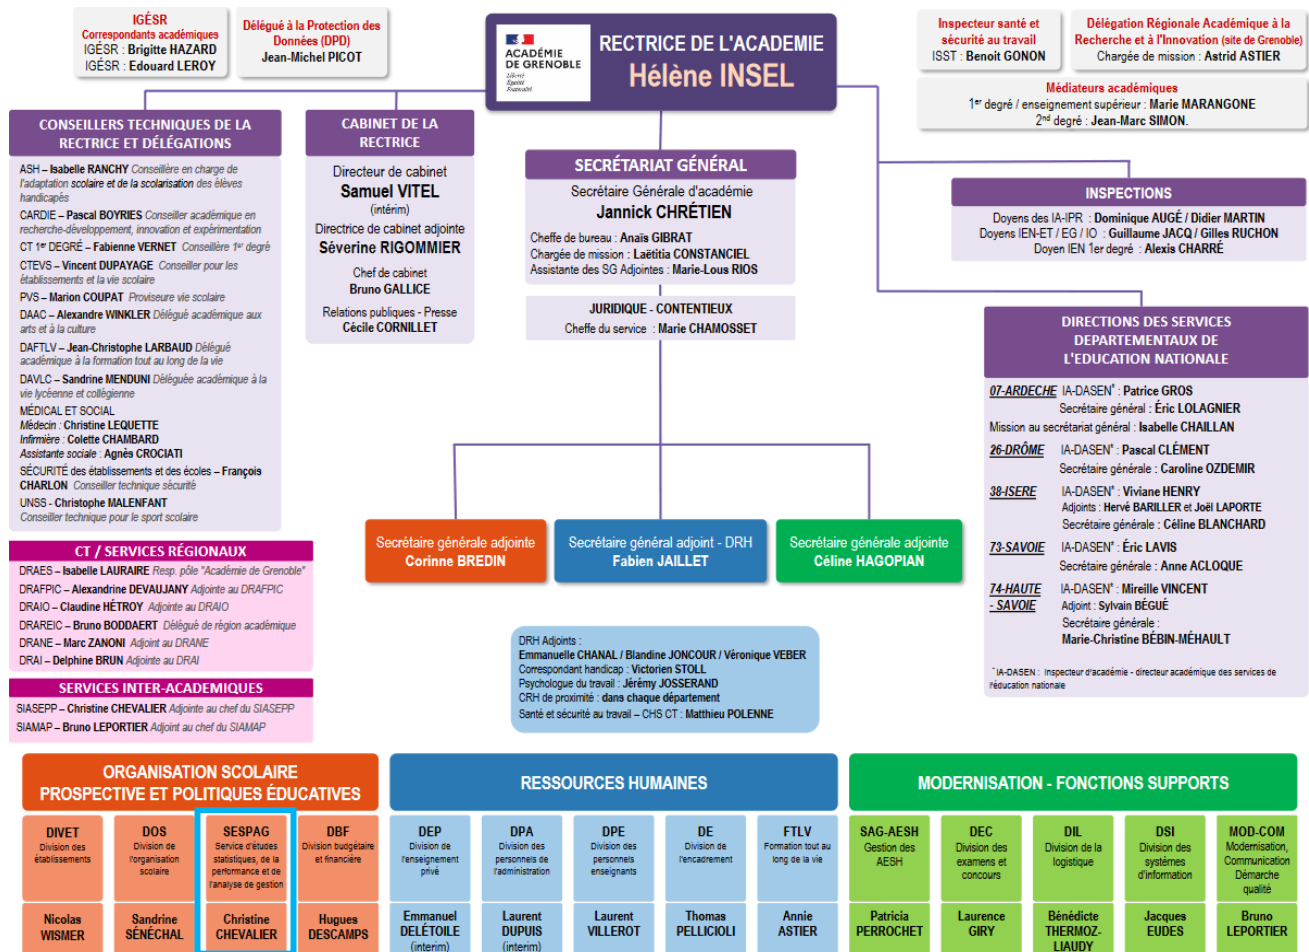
IGÉSR
Correspondants académiques
IGÉSR : Brigitte HAZARD
IGÉSR : Edouard LEROY

Délégué à la Protection des Données (DPD)
Jean-Michel PICOT

ACADÉMIE DE GRENOBLE
Liberté Égalité Fraternité

RECTRICE DE L'ACADEMIE
Hélène INSEL

Inspecteur santé et sécurité au travail
ISST : Benoit GONON

Délégation Régionale Académique à la Recherche et à l'Innovation (site de Grenoble)
Chargée de mission : Astrid ASTIER

Médiateurs académiques
1$^{er}$ degré / enseignement supérieur : Marie MARANGONE
2$^{nd}$ degré : Jean-Marc SIMON.

CONSEILLERS TECHNIQUES DE LA RECTRICE ET DÉLÉGATIONS

ASH – Isabelle RANCHY Conseillère en charge de l'adaptation scolaire et de la scolarisation des élèves handicapés
CARDIE – Pascal BOYRIES Conseiller académique en recherche-développement, innovation et expérimentation
CT 1er DEGRÉ – Fabienne VERNET Conseillère 1er degré
CTEVS – Vincent DUPAYAGE Conseiller pour les établissements et la vie scolaire
PVS – Marion COUPAT Proviseure vie scolaire
DAAC – Alexandre WINKLER Délégué académique aux arts et à la culture
DAFTLV – Jean-Christophe LARBAUD Délégué académique à la formation tout au long de la vie
DAVLC – Sandrine MENDUNI Déléguée académique à la vie lycéenne et collégienne
MÉDICAL ET SOCIAL
Médecin : Christine LEQUETTE
Infirmière : Colette CHAMBARD
Assistante sociale : Agnès CROCIATI
SÉCURITÉ des établissements et des écoles – François CHARLON Conseiller technique sécurité
UNSS - Christophe MALENFANT Conseiller technique pour le sport scolaire

CABINET DE LA RECTRICE
Directeur de cabinet
Samuel VITEL
(intérim)
Directrice de cabinet adjointe
Séverine RIGOMMIER
Chef de cabinet
Bruno GALLICE
Relations publiques - Presse
Cécile CORNILLET

SECRÉTARIAT GÉNÉRAL
Secrétaire Générale d'académie
Jannick CHRÉTIEN
Cheffe de bureau : Anaïs GIBRAT
Chargée de mission : Laëtitia CONSTANCIEL
Assistante des SG Adjointes : Marie-Lous RIOS

JURIDIQUE - CONTENTIEUX
Cheffe du service : Marie CHAMOSSET

INSPECTIONS
Doyens des IA-IPR : Dominique AUGÉ / Didier MARTIN
Doyens IEN-ET / EG / IO : Guillaume JACQ / Gilles RUCHON
Doyen IEN 1er degré : Alexis CHARRÉ

DIRECTIONS DES SERVICES DEPARTEMENTAUX DE L'EDUCATION NATIONALE
07-ARDECHE IA-DASEN* : Patrice GROS
Secrétaire général : Éric LOLAGNIER
Mission au secrétariat général : Isabelle CHAILLAN
26-DRÔME IA-DASEN* : Pascal CLÉMENT
Secrétaire générale : Caroline OZDEMIR
38-ISERE IA-DASEN* : Viviane HENRY
Adjoints : Hervé BARILLER et Joël LAPORTE
Secrétaire générale : Céline BLANCHARD
73-SAVOIE IA-DASEN* : Éric LAVIS
Secrétaire générale : Anne ACLOQUE
74-HAUTE - SAVOIE IA-DASEN* : Mireille VINCENT
Adjoint : Sylvain BÉGUÉ
Secrétaire générale :
Marie-Christine BÉBIN-MÉHAULT
*IA-DASEN : Inspecteur d'académie - directeur académique des services de l'éducation nationale

CT / SERVICES RÉGIONAUX
DRAES – Isabelle LAURAIRE Resp. pôle "Académie de Grenoble"
DRAFPIC – Alexandrine DEVAUJANY Adjointe au DRAFPIC
DRAIO – Claudine HÉTROY Adjointe au DRAIO
DRAREIC – Bruno BODDAERT Délégué de région académique
DRANE – Marc ZANONI Adjoint au DRANE
DRAI – Delphine BRUN Adjointe au DRAI

SERVICES INTER-ACADEMIQUES
SIASEPP – Christine CHEVALIER Adjointe au chef du SIASEPP
SIAMAP – Bruno LEPORTIER Adjoint au chef du SIAMAP

Secrétaire générale adjointe
Corinne BREDIN

Secrétaire général adjoint - DRH
Fabien JAILLET

Secrétaire générale adjointe
Céline HAGOPIAN

DRH Adjoints :
Emmanuelle CHANAL / Blandine JONCOUR / Véronique VEBER
Correspondant handicap : Victorien STOLL
Psychologue du travail : Jérémy JOSSERAND
CRH de proximité : dans chaque département
Santé et sécurité au travail – CHS CT : Matthieu POLENNE

ORGANISATION SCOLAIRE PROSPECTIVE ET POLITIQUES ÉDUCATIVES

RESSOURCES HUMAINES

MODERNISATION - FONCTIONS SUPPORTS

| DIVET Division des établissements | DOS Division de l'organisation scolaire | SESPAG Service d'études statistiques, de la performance et de l'analyse de gestion | DBF Division budgétaire et financière | DEP Division de l'enseignement privé | DPA Division des personnels de l'administration | DPE Division des personnels enseignants | DE Division de l'encadrement | FTLV Formation tout au long de la vie | SAG-AESH Gestion des AESH | DEC Division des examens et concours | DIL Division de la logistique | DSI Division des systèmes d'information | MOD-COM Modernisation, Communication Démarche qualité |
|---|---|---|---|---|---|---|---|---|---|---|---|---|---|
| Nicolas WISMER | Sandrine SÉNÉCHAL | Christine CHEVALIER | Hugues DESCAMPS | Emmanuel DELÉTOILE (interim) | Laurent DUPUIS (interim) | Laurent VILLEROT | Thomas PELLICIOLI | Annie ASTIER | Patricia PERROCHET | Laurence GIRY | Bénédicte THERMOZ-LIAUDY | Jacques EUDES | Bruno LEPORTIER |